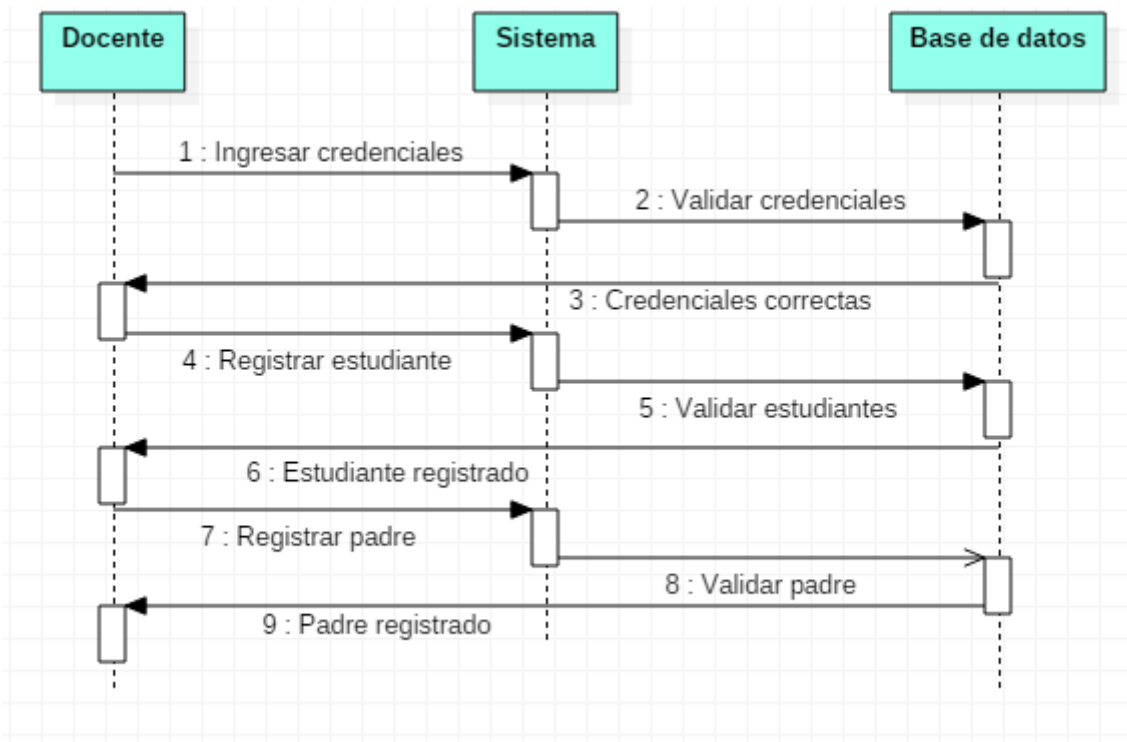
Docente

Sistema

Base de datos

1 : Ingresar credenciales

2 : Validar credenciales

3 : Credenciales correctas

4 : Registrar estudiante

5 : Validar estudiantes

6 : Estudiante registrado

7 : Registrar padre

8 : Validar padre

9 : Padre registrado